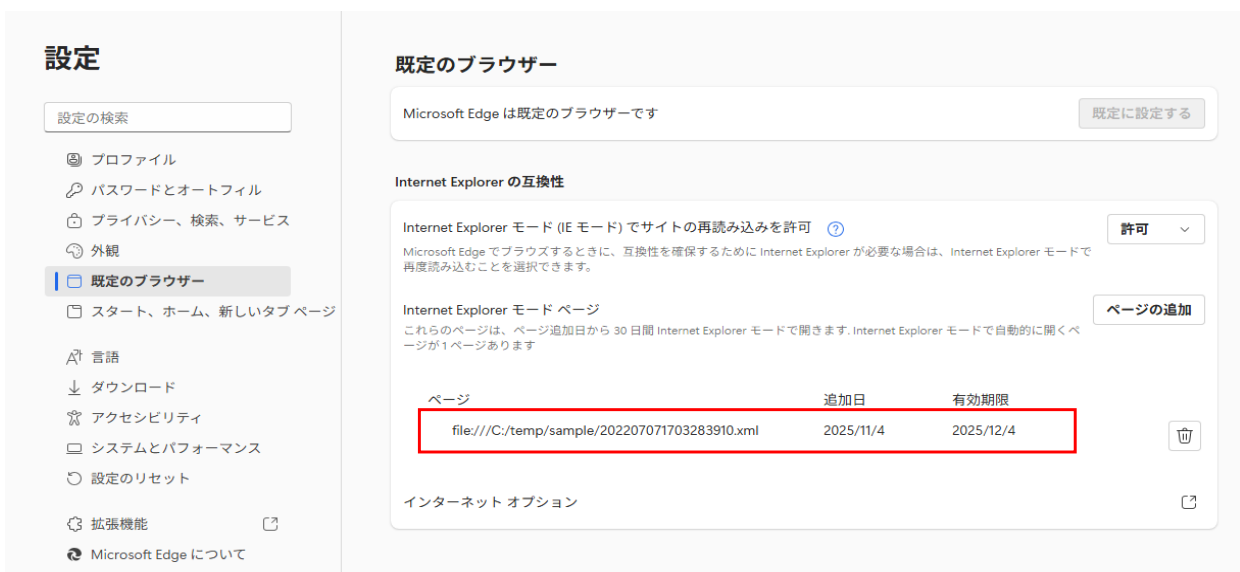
設定

設定の検索

プロファイル
パスワードとオートフィル
プライバシー、検索、サービス
外観
既定のブラウザー
スタート、ホーム、新しいタブ ページ
言語
ダウンロード
アクセシビリティ
システムとパフォーマンス
設定のリセット
拡張機能
Microsoft Edge について

既定のブラウザー

Microsoft Edge は既定のブラウザーです

既定に設定する

Internet Explorer の互換性

Internet Explorer モード (IE モード) でサイトの再読み込みを許可 ?

Microsoft Edge でブラウズするときに、互換性を確保するために Internet Explorer が必要な場合は、Internet Explorer モードで再度読み込むことを選択できます。

許可

Internet Explorer モード ページ

これらのページは、ページ追加日から 30 日間 Internet Explorer モードで開きます. Internet Explorer モードで自動的に開くページが 1 ページあります

ページの追加

| ページ | 追加日 | 有効期限 |
|---|---|---|
| file:///C:/temp/sample/20220707170328391​0.xml | 2025/11/4 | 2025/12/4 |

インターネット オプション